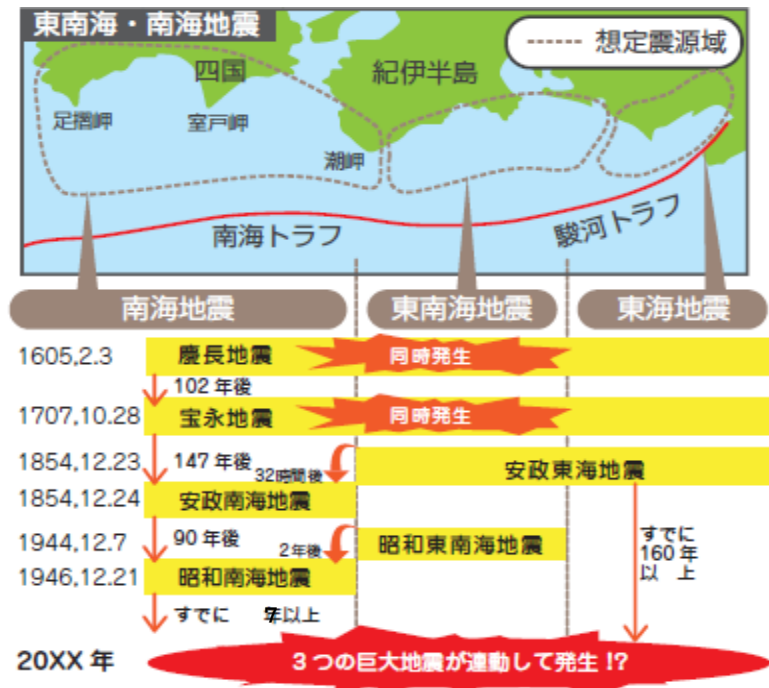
東南海・南海地震

想定震源域

四国

紀伊半島

足摺岬

室戸岬

潮岬

南海トラフ

駿河トラフ

南海地震

東南海地震

東海地震

1605,2.3 慶長地震 同時発生

102 年後

1707,10.28 宝永地震 同時発生

1854,12.23 147 年後 32時間後 安政東海地震

1854,12.24 安政南海地震

1944,12.7 90 年後 2年後 昭和東南海地震

1946,12.21 昭和南海地震

すでに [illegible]年以上

すでに 160 年 以上

20XX 年 3つの巨大地震が連動して発生 !?